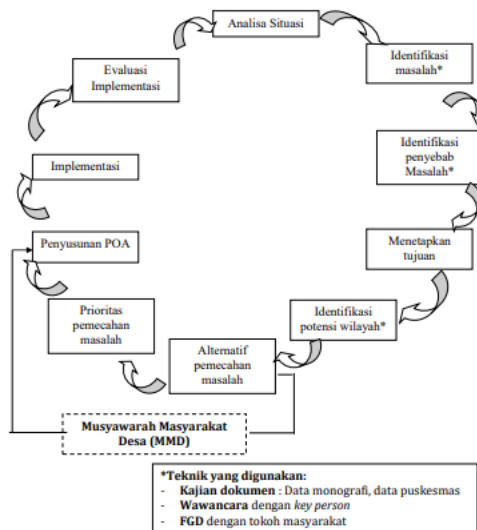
Analisa Situasi

Identifikasi masalah*

Identifikasi penyebab Masalah*

Menetapkan tujuan

Identifikasi potensi wilayah*

Alternatif pemecahan masalah

Prioritas pemecahan masalah

Penyusunan POA

Implementasi

Evaluasi Implementasi

Musyawarah Masyarakat Desa (MMD)

*Teknik yang digunakan:
- Kajian dokumen : Data monografi, data puskesmas
- Wawancara dengan key person
- FGD dengan tokoh masyarakat